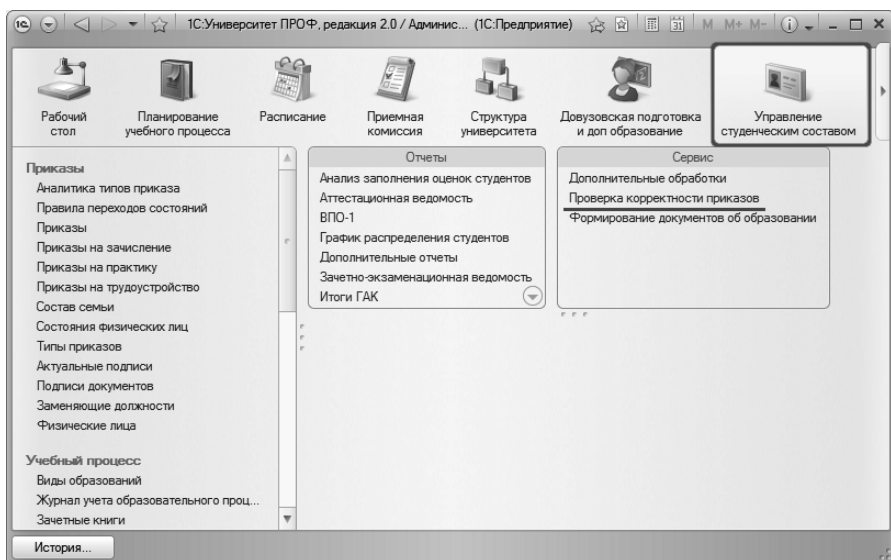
1С:Университет ПРОФ, редакция 2.0 / Админис... (1С:Предприятие)

M M+ M-

Рабочий стол

Планирование учебного процесса

Расписание

Приемная комиссия

Структура университета

Довузовская подготовка и доп образование

Управление студенческим составом

Приказы
Аналитика типов приказа
Правила переходов состояний
Приказы
Приказы на зачисление
Приказы на практику
Приказы на трудоустройство
Состав семьи
Состояния физических лиц
Типы приказов
Актуальные подписи
Подписи документов
Заменяющие должности
Физические лица

Учебный процесс
Виды образований
Журнал учета образовательного проц...
Зачетные книги

Отчеты
Анализ заполнения оценок студентов
Аттестационная ведомость
ВПО-1
График распределения студентов
Дополнительные отчеты
Зачетно-экзаменационная ведомость
Итоги ГАК

Сервис
Дополнительные обработки
Проверка корректности приказов
Формирование документов об образовании

История...